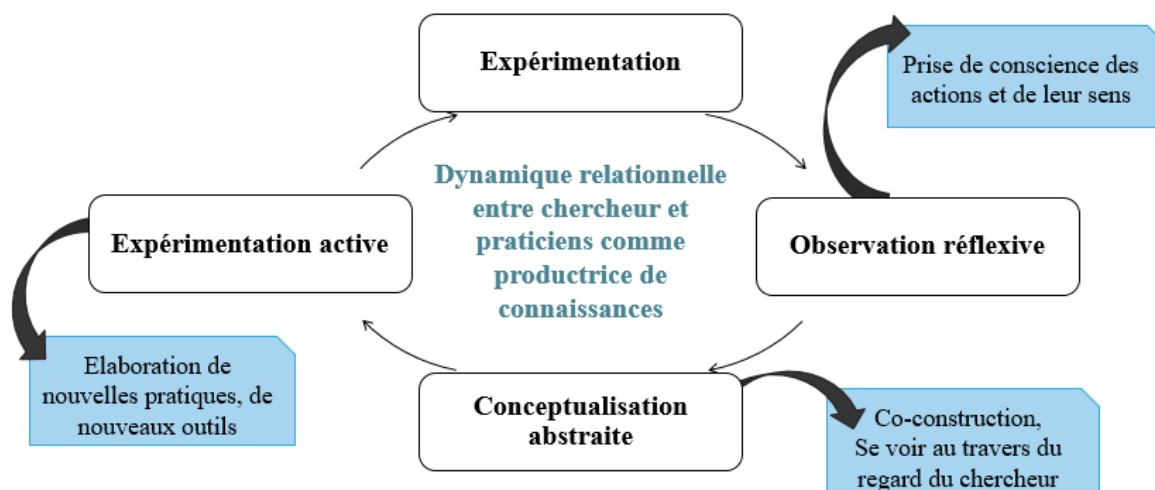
Expérimentation

Prise de conscience des actions et de leur sens

Dynamique relationnelle entre chercheur et praticiens comme productrice de connaissances

Expérimentation active

Observation réflexive

Elaboration de nouvelles pratiques, de nouveaux outils

Conceptualisation abstraite

Co-construction, Se voir au travers du regard du chercheur